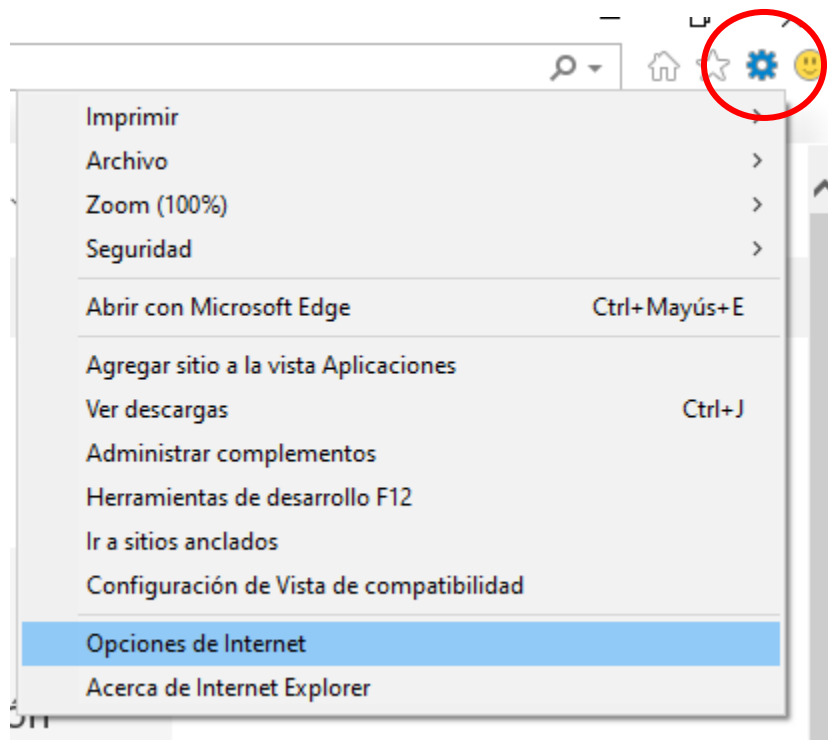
Imprimir
Archivo
Zoom (100%)
Seguridad
Abrir con Microsoft Edge Ctrl+Mayús+E
Agregar sitio a la vista Aplicaciones
Ver descargas Ctrl+J
Administrar complementos
Herramientas de desarrollo F12
Ir a sitios anclados
Configuración de Vista de compatibilidad
Opciones de Internet
Acerca de Internet Explorer